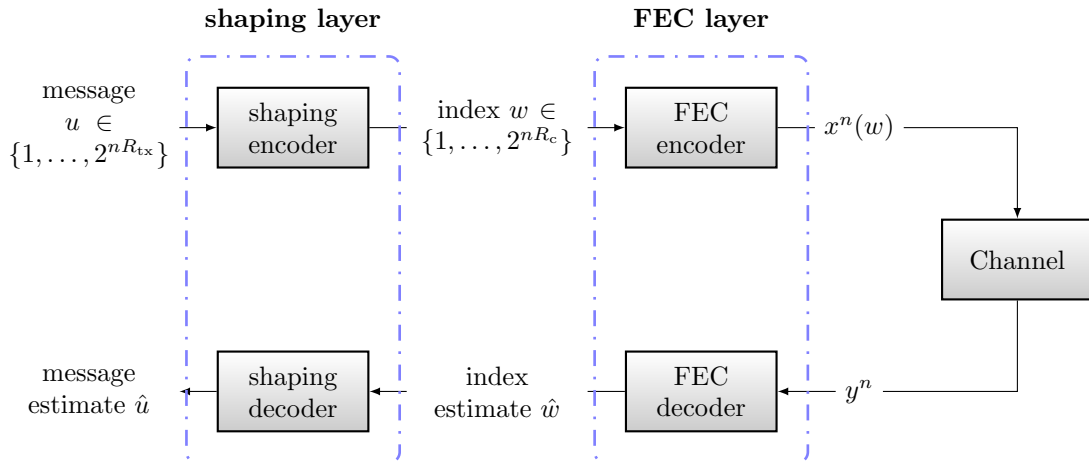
shaping layer

FEC layer

message $u \in \{1, \ldots, 2^{nR_{\text{tx}}}\}$

shaping encoder

index $w \in \{1, \ldots, 2^{nR_{\text{c}}}\}$

FEC encoder

$x^n(w)$

Channel

message estimate $\hat{u}$

shaping decoder

index estimate $\hat{w}$

FEC decoder

$y^n$